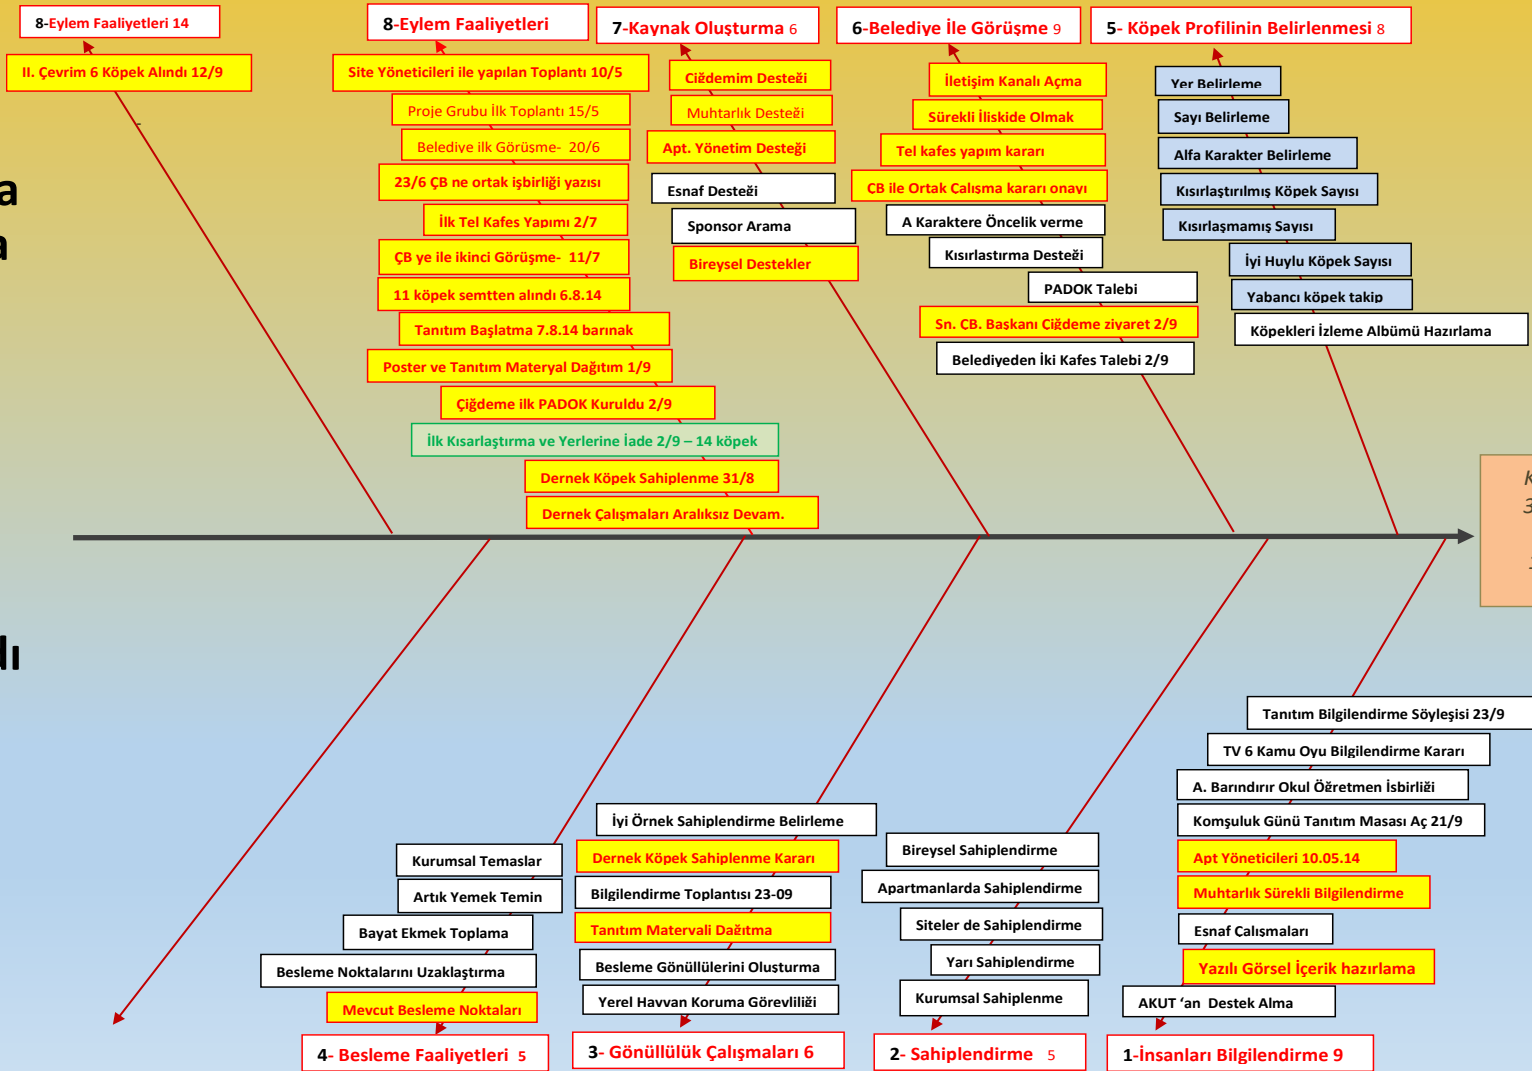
8-Eylem Faaliyetleri 14

II. Çevrim 6 Köpek Alındı 12/9

8-Eylem Faaliyetleri

Site Yöneticileri ile yapılan Toplantı 10/5

Proje Grubu İlk Toplantı 15/5

Belediye ilk Görüşme- 20/6

23/6 ÇB ne ortak işbirliği yazısı

İlk Tel Kafes Yapımı 2/7

ÇB ye ile ikinci Görüşme- 11/7

11 köpek semtten alındı 6.8.14

Tanıtım Başlatma 7.8.14 barınak

Poster ve Tanıtım Materyal Dağıtım 1/9

Çiğdeme ilk PADOK Kuruldu 2/9

İlk Kısarlaştırma ve Yerlerine İade 2/9 – 14 köpek

Dernek Köpek Sahiplenme 31/8

Dernek Çalışmaları Aralıksız Devam.

7-Kaynak Oluşturma 6

Çiğdemim Desteği

Muhtarlık Desteği

Apt. Yönetim Desteği

Esnaf Desteği

Sponsor Arama

Bireysel Destekler

6-Belediye İle Görüşme 9

İletişim Kanalı Açma

Sürekli İliskide Olmak

Tel kafes yapım kararı

CB ile Ortak Calısma kararı onayı

A Karaktere Öncelik verme

Kısırlastırma Desteği

PADOK Talebi

Sn. CB. Başkanı Çiğdeme ziyaret 2/9

Belediyeden İki Kafes Talebi 2/9

5- Köpek Profilinin Belirlenmesi 8

Yer Belirleme

Sayı Belirleme

Alfa Karakter Belirleme

Kısırlaştırılmış Köpek Sayısı

Kısırlaşmamış Sayısı

İyi Huylu Köpek Sayısı

Yabancı köpek takip

Köpekleri İzleme Albümü Hazırlama

a
a
lı

Kurumsal Temaslar

Artık Yemek Temin

Bayat Ekmek Toplama

Besleme Noktalarını Uzaklaştırma

Mevcut Besleme Noktaları

4- Besleme Faaliyetleri 5

İyi Örnek Sahiplendirme Belirleme

Dernek Köpek Sahiplenme Kararı

Bilgilendirme Toplantısı 23-09

Tanıtım Materyali Dağıtma

Besleme Gönüllülerini Oluşturma

Yerel Havvan Koruma Görevliliği

3- Gönüllülük Çalışmaları 6

Bireysel Sahiplendirme

Apartmanlarda Sahiplendirme

Siteler de Sahiplendirme

Yarı Sahiplendirme

Kurumsal Sahiplenme

2- Sahiplendirme 5

Tanıtım Bilgilendirme Söyleşisi 23/9

TV 6 Kamu Oyu Bilgilendirme Kararı

A. Barındırır Okul Öğretmen İsbirliği

Komşuluk Günü Tanıtım Masası Aç 21/9

Apt Yöneticileri 10.05.14

Muhtarlık Sürekli Bilgilendirme

Esnaf Calısmaları

Yazılı Görsel İçerik hazırlama

AKUT 'an Destek Alma

1-İnsanları Bilgilendirme 9